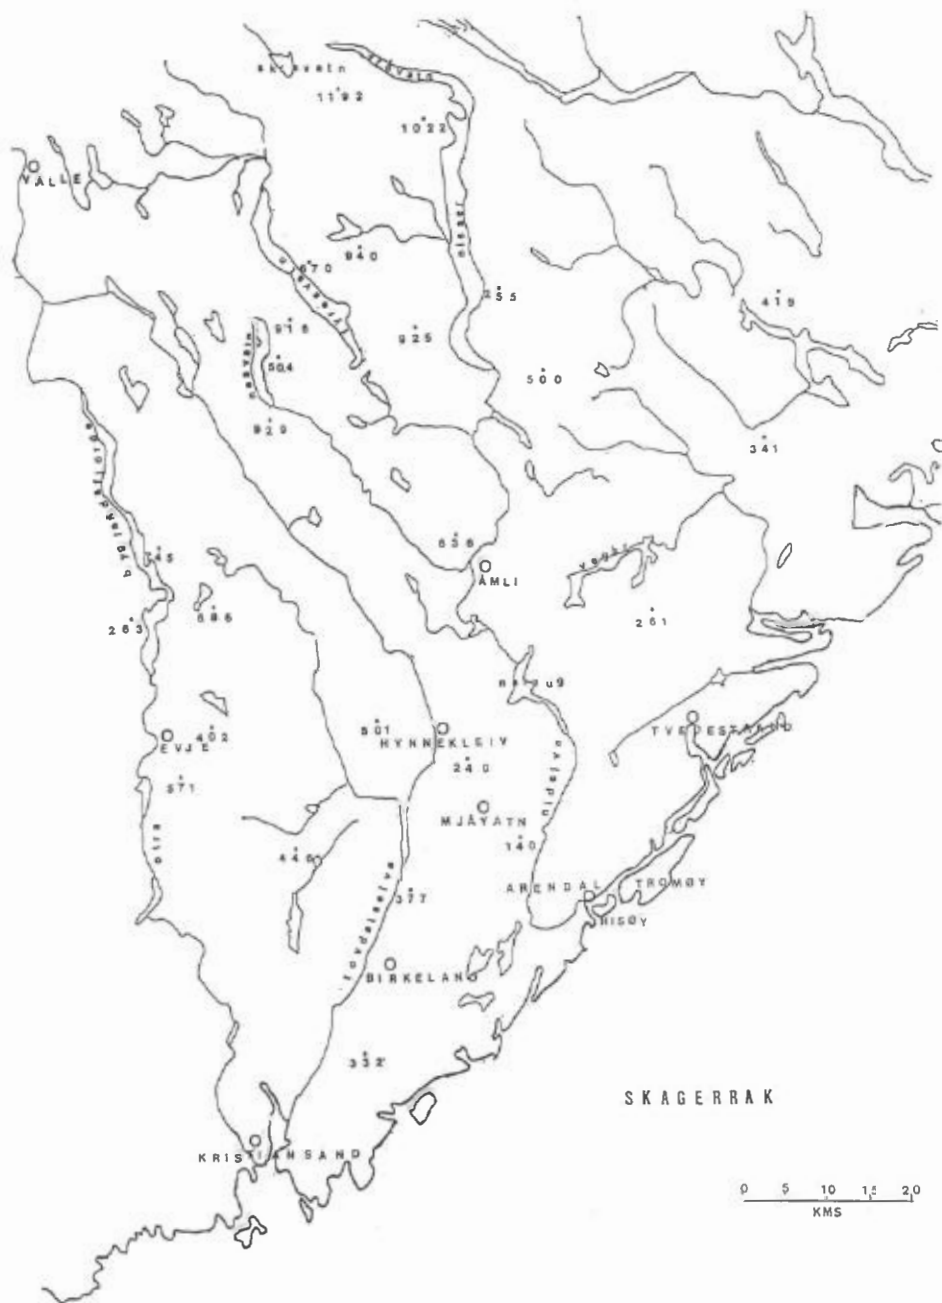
sk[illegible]vatn
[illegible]
1192
1022
VALLE
elgar
940
870
255
419
918
925
504
500
920
341
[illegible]
626
ÅMLI
vegår
145
263
686
261
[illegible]u9
401
EVJE
402
501
HYNNEKLEIV
TVEDESTRAND
240
571
MJÅVATN
nidelva
otra
446
140
377
ARENDAL
TROMØY
HISØY
tovdalselva
BIRKELAND
332
SKAGERRAK
KRISTIANSAND
0 5 10 15 20
KMS